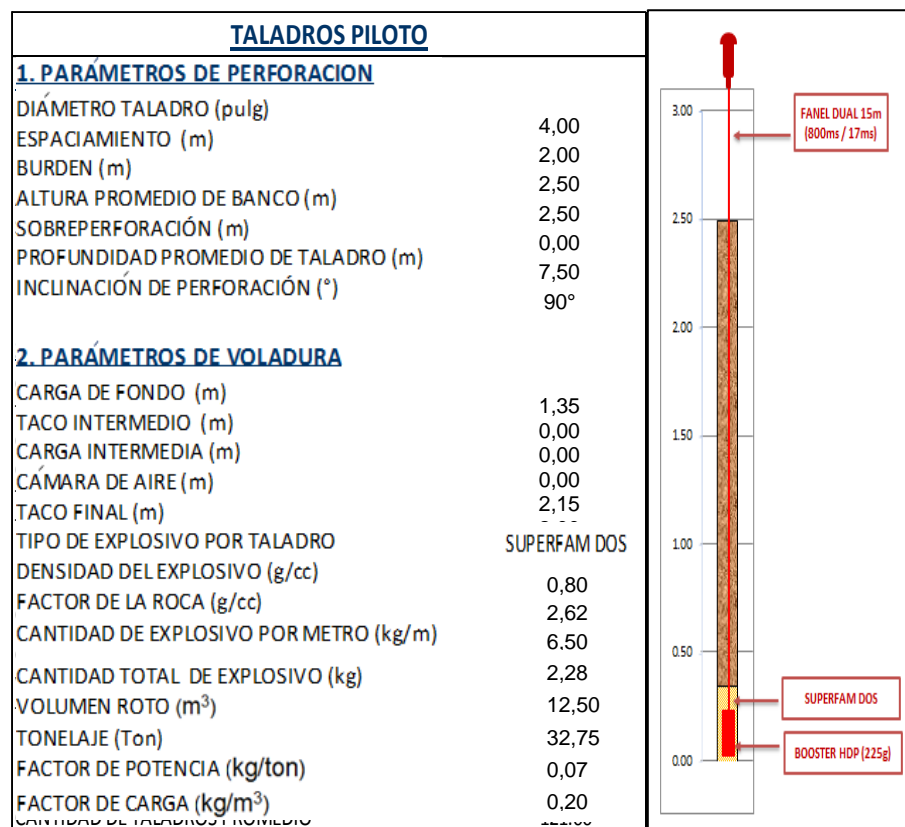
TALADROS PILOTO

1. PARÁMETROS DE PERFORACION

| | |
|---|---|
| DIÁMETRO TALADRO (pulg) | 4,00 |
| ESPACIAMIENTO (m) | 2,00 |
| BURDEN (m) | 2,50 |
| ALTURA PROMEDIO DE BANCO (m) | 2,50 |
| SOBREPERFORACIÓN (m) | 0,00 |
| PROFUNDIDAD PROMEDIO DE TALADRO (m) | 7,50 |
| INCLINACIÓN DE PERFORACIÓN (°) | 90° |

2. PARÁMETROS DE VOLADURA

| | |
|---|---|
| CARGA DE FONDO (m) | 1,35 |
| TACO INTERMEDIO (m) | 0,00 |
| CARGA INTERMEDIA (m) | 0,00 |
| CÁMARA DE AIRE (m) | 0,00 |
| TACO FINAL (m) | 2,15 |
| TIPO DE EXPLOSIVO POR TALADRO | SUPERFAM DOS |
| DENSIDAD DEL EXPLOSIVO (g/cc) | 0,80 |
| FACTOR DE LA ROCA (g/cc) | 2,62 |
| CANTIDAD DE EXPLOSIVO POR METRO (kg/m) | 6.50 |
| CANTIDAD TOTAL DE EXPLOSIVO (kg) | 2,28 |
| VOLUMEN ROTO ($m^3$) | 12,50 |
| TONELAJE (Ton) | 32,75 |
| FACTOR DE POTENCIA (kg/ton) | 0,07 |
| FACTOR DE CARGA (kg/$m^3$) | 0,20 |
| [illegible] | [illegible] |

3.00
2.50
2.00
1.50
1.00
0.50
0.00

FANEL DUAL 15m (800ms / 17ms)

SUPERFAM DOS

BOOSTER HDP (225g)